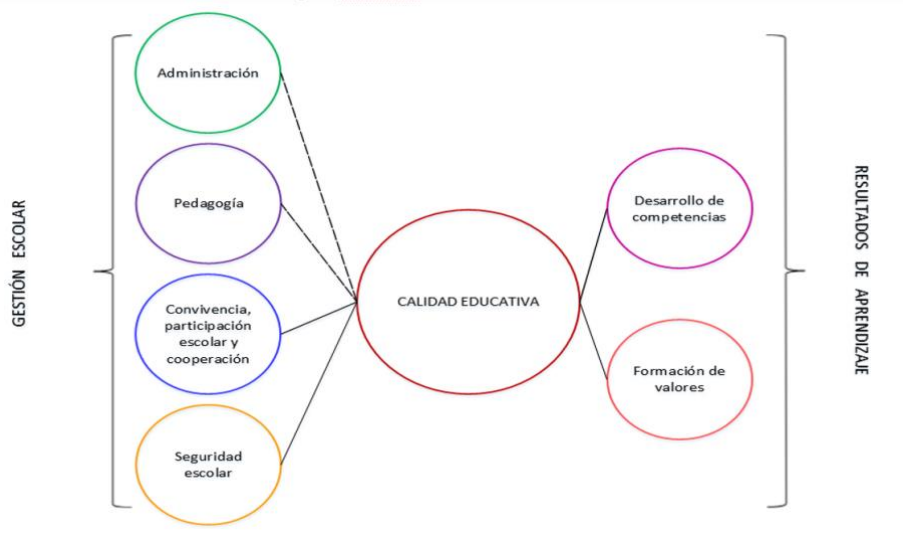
GESTIÓN ESCOLAR

Administración

Pedagogía

Convivencia, participación escolar y cooperación

Seguridad escolar

CALIDAD EDUCATIVA

Desarrollo de competencias

Formación de valores

RESULTADOS DE APRENDIZAJE